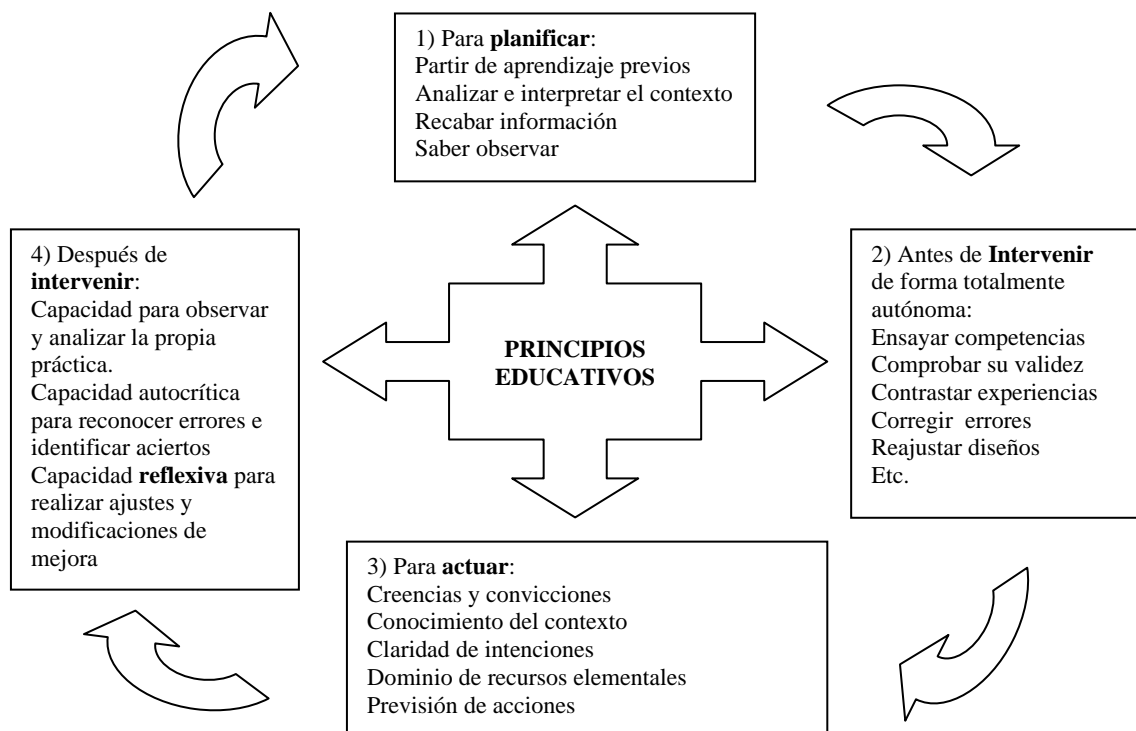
1) Para **planificar**:
Partir de aprendizaje previos
Analizar e interpretar el contexto
Recabar información
Saber observar

4) Después de **intervenir**:
Capacidad para observar y analizar la propia práctica.
Capacidad autocrítica para reconocer errores e identificar aciertos
Capacidad **reflexiva** para realizar ajustes y modificaciones de mejora

PRINCIPIOS EDUCATIVOS

2) Antes de **Intervenir** de forma totalmente autónoma:
Ensayar competencias
Comprobar su validez
Contrastar experiencias
Corregir errores
Reajustar diseños
Etc.

3) Para **actuar**:
Creencias y convicciones
Conocimiento del contexto
Claridad de intenciones
Dominio de recursos elementales
Previsión de acciones